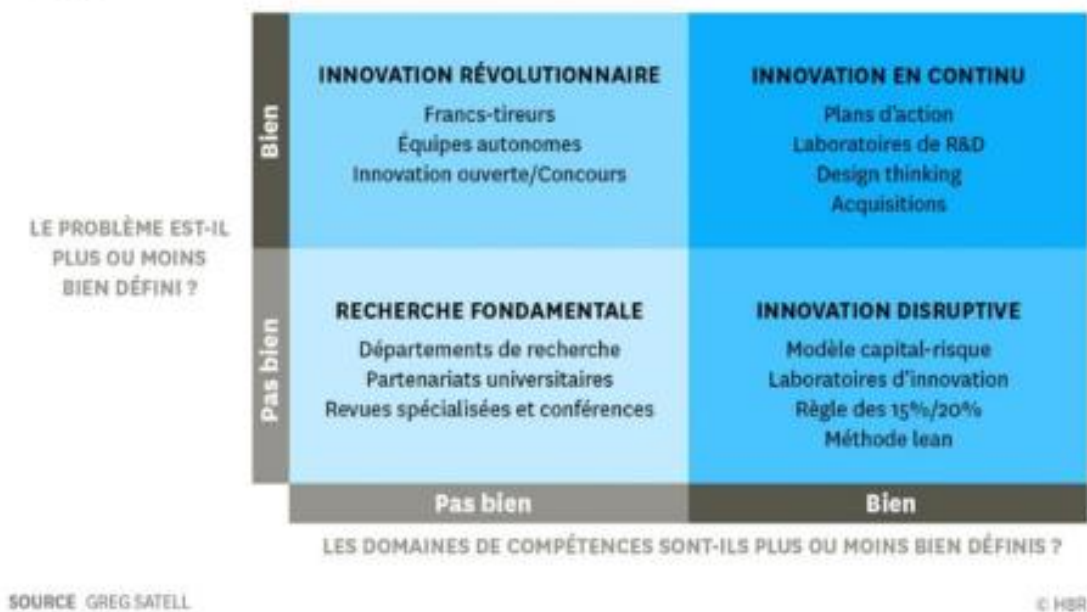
LE PROBLÈME EST-IL PLUS OU MOINS BIEN DÉFINI ?

Bien

INNOVATION RÉVOLUTIONNAIRE
Francs-tireurs
Équipes autonomes
Innovation ouverte/Concours

INNOVATION EN CONTINU
Plans d'action
Laboratoires de R&D
Design thinking
Acquisitions

Pas bien

RECHERCHE FONDAMENTALE
Départements de recherche
Partenariats universitaires
Revues spécialisées et conférences

INNOVATION DISRUPTIVE
Modèle capital-risque
Laboratoires d'innovation
Règle des 15%/20%
Méthode lean

Pas bien
Bien

LES DOMAINES DE COMPÉTENCES SONT-ILS PLUS OU MOINS BIEN DÉFINIS ?

SOURCE GREG SATELL

© HBR